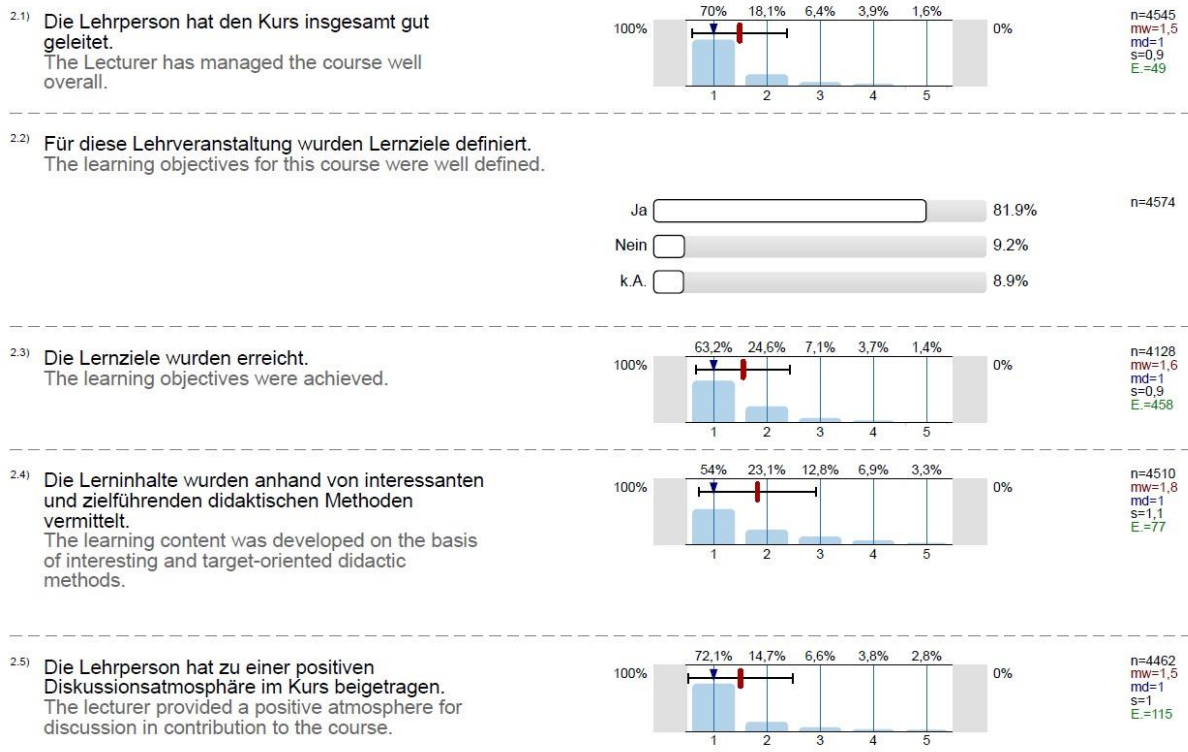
2.1) Die Lehrperson hat den Kurs insgesamt gut geleitet.
The Lecturer has managed the course well overall.

| 70% | 18,1% | 6,4% | 3,9% | 1,6% |
|---|---|---|---|---|
| 1 | 2 | 3 | 4 | 5 |

100% 0%

n=4545
mw=1,5
md=1
s=0,9
E.=49

2.2) Für diese Lehrveranstaltung wurden Lernziele definiert.
The learning objectives for this course were well defined.

Ja 81.9%
Nein 9.2%
k.A. 8.9%

n=4574

2.3) Die Lernziele wurden erreicht.
The learning objectives were achieved.

| 63,2% | 24,6% | 7,1% | 3,7% | 1,4% |
|---|---|---|---|---|
| 1 | 2 | 3 | 4 | 5 |

100% 0%

n=4128
mw=1,6
md=1
s=0,9
E.=458

2.4) Die Lerninhalte wurden anhand von interessanten und zielführenden didaktischen Methoden vermittelt.
The learning content was developed on the basis of interesting and target-oriented didactic methods.

| 54% | 23,1% | 12,8% | 6,9% | 3,3% |
|---|---|---|---|---|
| 1 | 2 | 3 | 4 | 5 |

100% 0%

n=4510
mw=1,8
md=1
s=1,1
E.=77

2.5) Die Lehrperson hat zu einer positiven Diskussionsatmosphäre im Kurs beigetragen.
The lecturer provided a positive atmosphere for discussion in contribution to the course.

| 72,1% | 14,7% | 6,6% | 3,8% | 2,8% |
|---|---|---|---|---|
| 1 | 2 | 3 | 4 | 5 |

100% 0%

n=4462
mw=1,5
md=1
s=1
E.=115